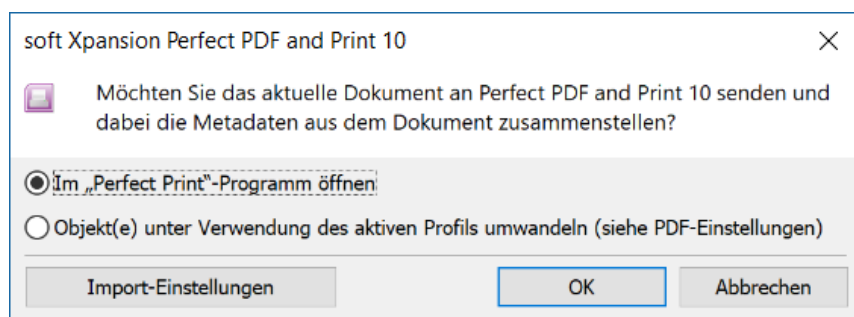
soft Xpansion Perfect PDF and Print 10

×

Möchten Sie das aktuelle Dokument an Perfect PDF and Print 10 senden und dabei die Metadaten aus dem Dokument zusammenstellen?

Im „Perfect Print"-Programm öffnen

Objekt(e) unter Verwendung des aktiven Profils umwandeln (siehe PDF-Einstellungen)

Import-Einstellungen

OK

Abbrechen